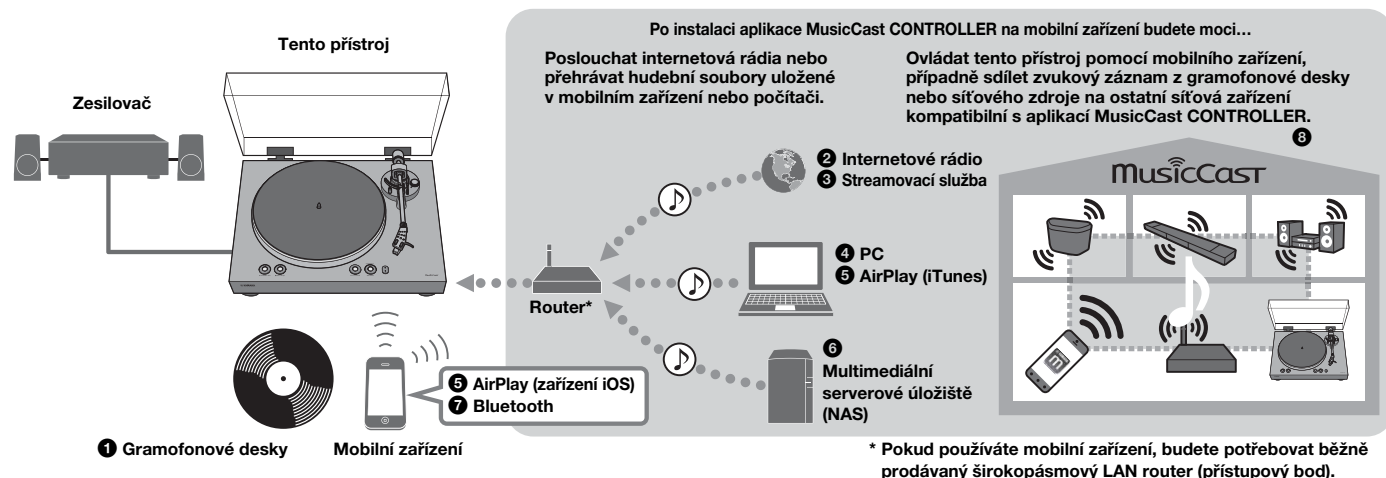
Po instalaci aplikace MusicCast CONTROLLER na mobilní zařízení budete moci…

Tento přístroj

Zesilovač

Poslouchat internetová rádia nebo přehrávat hudební soubory uložené v mobilním zařízení nebo počítači.

Ovládat tento přístroj pomocí mobilního zařízení, případně sdílet zvukový záznam z gramofonové desky nebo síťového zdroje na ostatní síťová zařízení kompatibilní s aplikací MusicCast CONTROLLER.

❽

MusicCast

❷ Internetové rádio
❸ Streamovací služba

❹ PC
❺ AirPlay (iTunes)

Router*

❻ Multimediální serverové úložiště (NAS)

❺ AirPlay (zařízení iOS)
❼ Bluetooth

❶ Gramofonové desky

Mobilní zařízení

* Pokud používáte mobilní zařízení, budete potřebovat běžně prodávaný širokopásmový LAN router (přístupový bod).